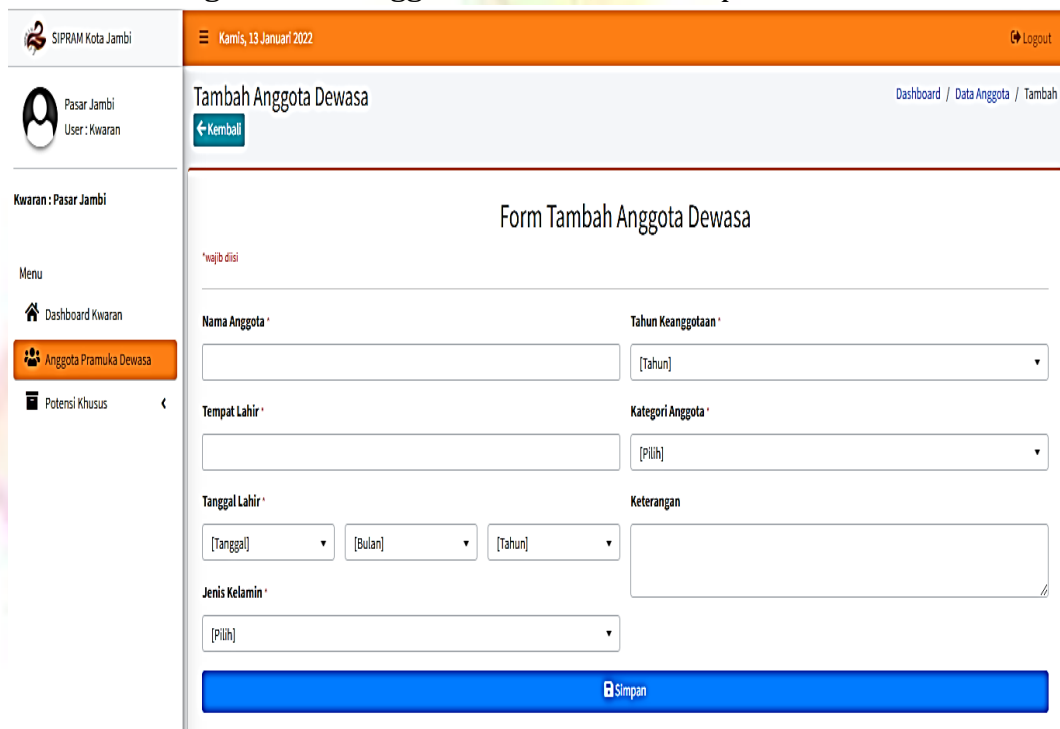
SIPRAM Kota Jambi

Kamis, 13 Januari 2022

Logout

Pasar Jambi
User : Kwaran

Kwaran : Pasar Jambi

Menu

Dashboard Kwaran

Anggota Pramuka Dewasa

Potensi Khusus

Tambah Anggota Dewasa

←Kembali

Dashboard / Data Anggota / Tambah

Form Tambah Anggota Dewasa

*wajib diisi

Nama Anggota *

Tempat Lahir *

Tanggal Lahir *

[Tanggal]

[Bulan]

[Tahun]

Jenis Kelamin *

[Pilih]

Tahun Keanggotaan *

[Tahun]

Kategori Anggota *

[Pilih]

Keterangan

Simpan